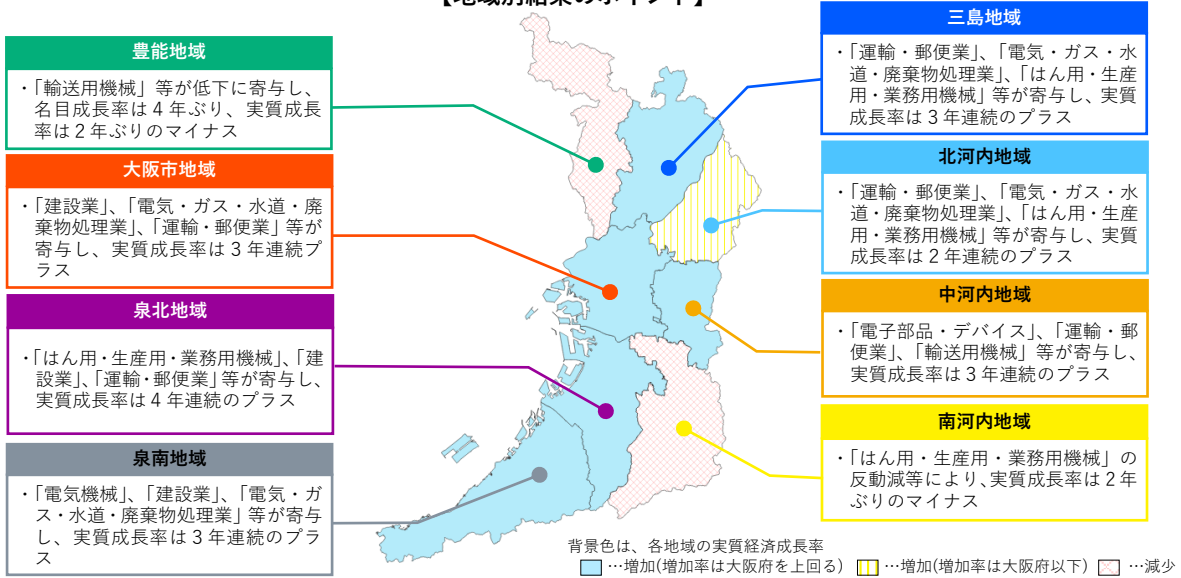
【地域別結果のポイント】

豊能地域
・「輸送用機械」等が低下に寄与し、名目成長率は４年ぶり、実質成長率は２年ぶりのマイナス

大阪市地域
・「建設業」、「電気・ガス・水道・廃棄物処理業」、「運輸・郵便業」等が寄与し、実質成長率は３年連続プラス

泉北地域
・「はん用・生産用・業務用機械」、「建設業」、「運輸・郵便業」等が寄与し、実質成長率は４年連続のプラス

泉南地域
・「電気機械」、「建設業」、「電気・ガス・水道・廃棄物処理業」等が寄与し、実質成長率は３年連続のプラス

三島地域
・「運輸・郵便業」、「電気・ガス・水道・廃棄物処理業」、「はん用・生産用・業務用機械」等が寄与し、実質成長率は３年連続のプラス

北河内地域
・「運輸・郵便業」、「電気・ガス・水道・廃棄物処理業」、「はん用・生産用・業務用機械」等が寄与し、実質成長率は２年連続のプラス

中河内地域
・「電子部品・デバイス」、「運輸・郵便業」、「輸送用機械」等が寄与し、実質成長率は３年連続のプラス

南河内地域
・「はん用・生産用・業務用機械」の反動減等により、実質成長率は２年ぶりのマイナス

背景色は、各地域の実質経済成長率
…増加(増加率は大阪府を上回る)　…増加(増加率は大阪府以下)　…減少